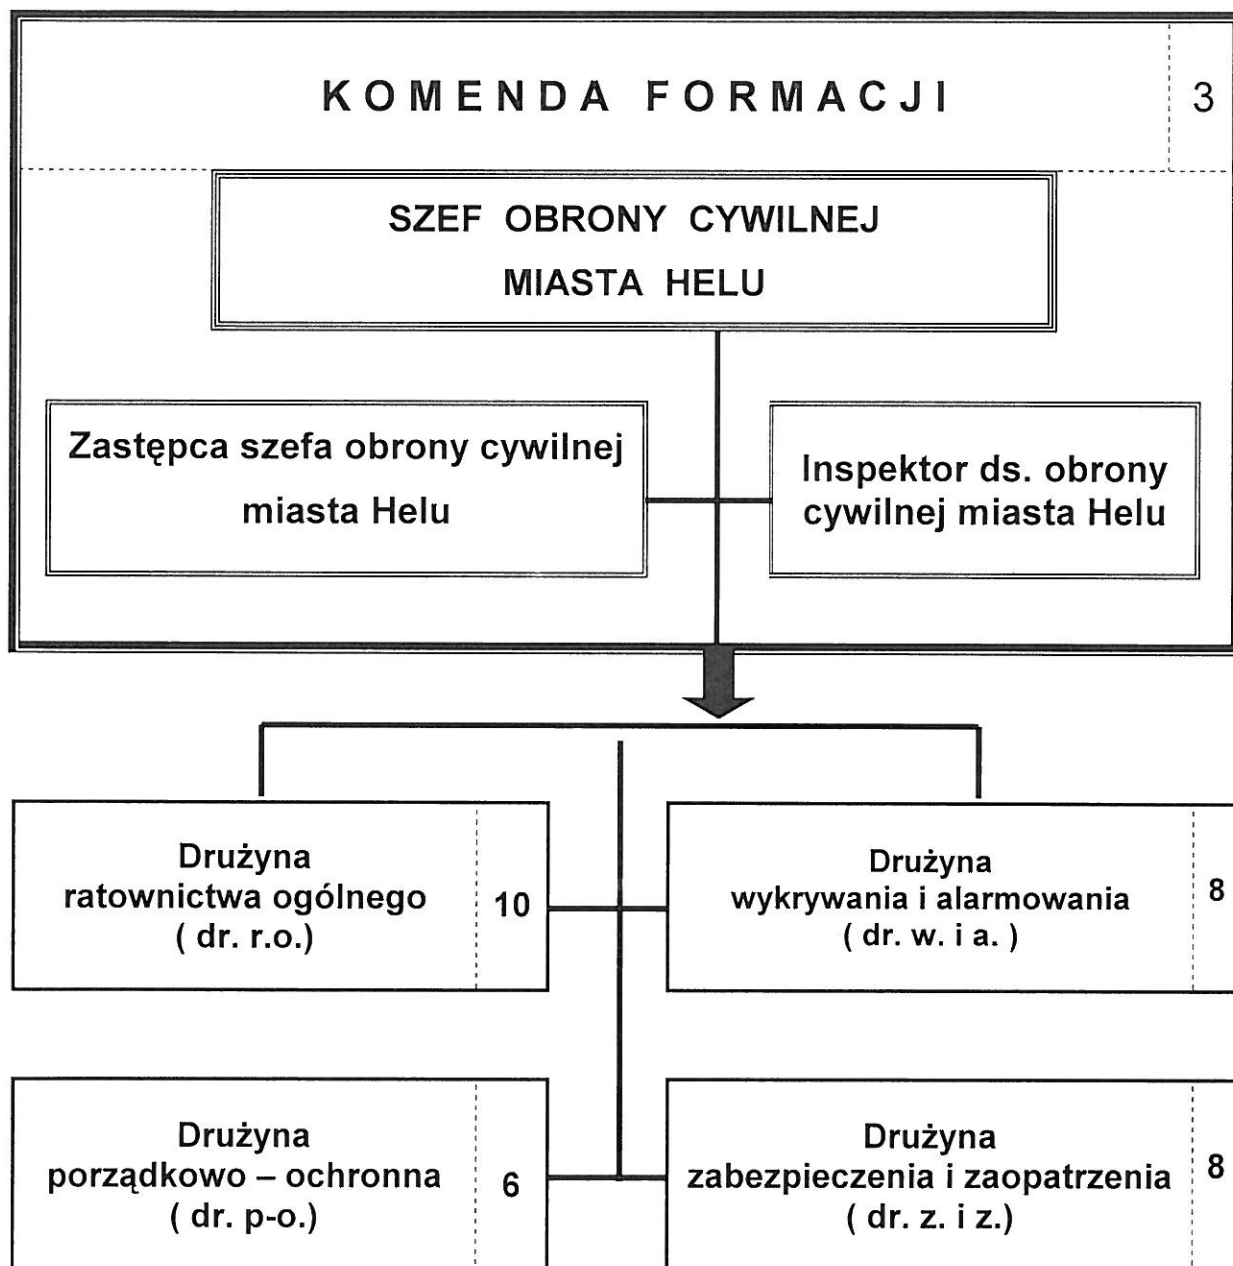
KOMENDA FORMACJI

3

SZEF OBRONY CYWILNEJ MIASTA HELU

Zastępca szefa obrony cywilnej miasta Helu

Inspektor ds. obrony cywilnej miasta Helu

Drużyna ratownictwa ogólnego ( dr. r.o.)

10

Drużyna wykrywania i alarmowania ( dr. w. i a. )

8

Drużyna porządkowo – ochronna ( dr. p-o.)

6

Drużyna zabezpieczenia i zaopatrzenia ( dr. z. i z.)

8